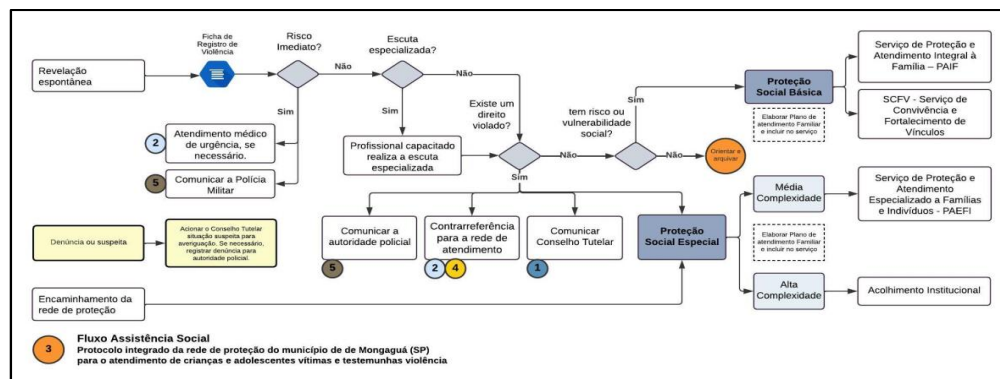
Ficha de Registro de Violência

Risco Imediato?

Escuta especializada?

Revelação espontânea

Não

Não

Sim

Sim

2 Atendimento médico de urgência, se necessário.

5 Comunicar a Polícia Militar

Profissional capacitado realiza a escuta especializada

Existe um direito violado?

Não

tem risco ou vulnerabilidade social?

Não

Orientar e arquivar

Sim

Sim

Proteção Social Básica

Elaborar Plano de atendimento Familiar e incluir no serviço

Serviço de Proteção e Atendimento Integral à Família – PAIF

SCFV - Serviço de Convivência e Fortalecimento de Vínculos

Denúncia ou suspeita

Acionar o Conselho Tutelar situação suspeita para averiguação. Se necessário, registrar denúncia para autoridade policial.

Comunicar a autoridade policial

5

Contrarreferência para a rede de atendimento

2 4

Comunicar Conselho Tutelar

1

Proteção Social Especial

Média Complexidade

Serviço de Proteção e Atendimento Especializado a Famílias e Indivíduos - PAEFI

Elaborar Plano de atendimento Familiar e incluir no serviço

Alta Complexidade

Acolhimento Institucional

Encaminhamento da rede de proteção

3 Fluxo Assistência Social
Protocolo integrado da rede de proteção do município de de Mongaguá (SP) para o atendimento de crianças e adolescentes vítimas e testemunhas violência